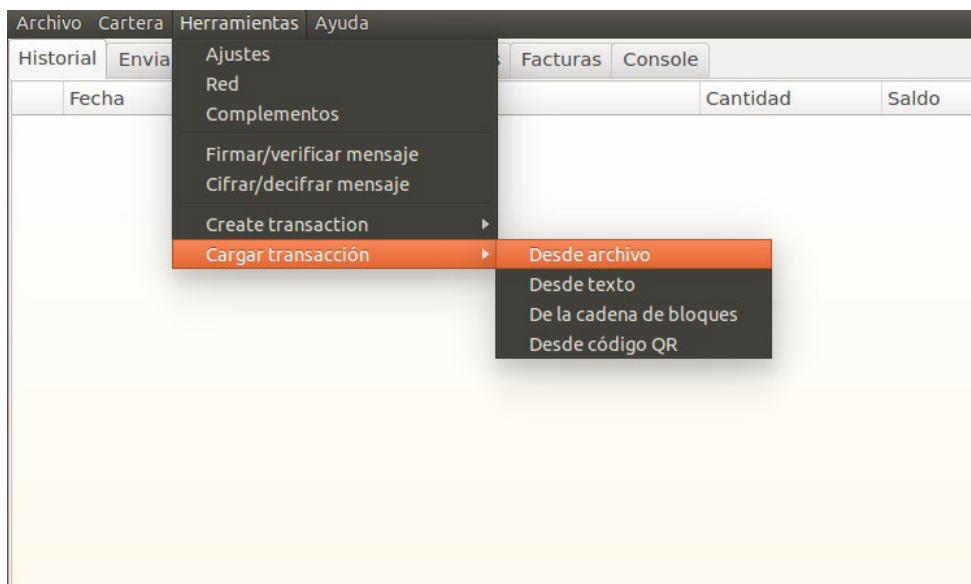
Archivo Cartera Herramientas Ayuda

Historial Envia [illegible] s Facturas Console

Fecha Cantidad Saldo

Ajustes
Red
Complementos

Firmar/verificar mensaje
Cifrar/decifrar mensaje

Create transaction
Cargar transacción

Desde archivo
Desde texto
De la cadena de bloques
Desde código QR